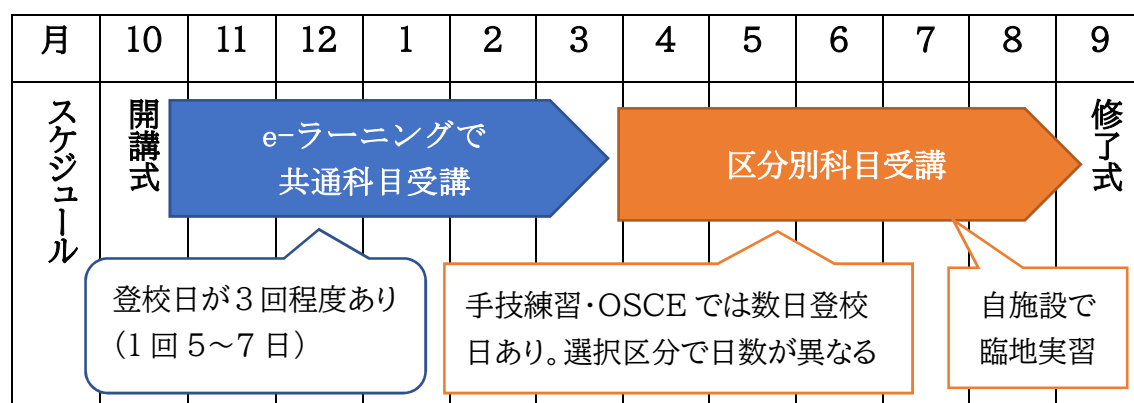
| 月 | 10 | 11 | 12 | 1 | 2 | 3 | 4 | 5 | 6 | 7 | 8 | 9 |
|---|---|---|---|---|---|---|---|---|---|---|---|---|

スケジュール

開講式

e-ラーニングで
共通科目受講

区分別科目受講

修了式

登校日が３回程度あり
（1 回 5～7 日）

手技練習･OSCE では数日登校
日あり。選択区分で日数が異なる

自施設で
臨地実習